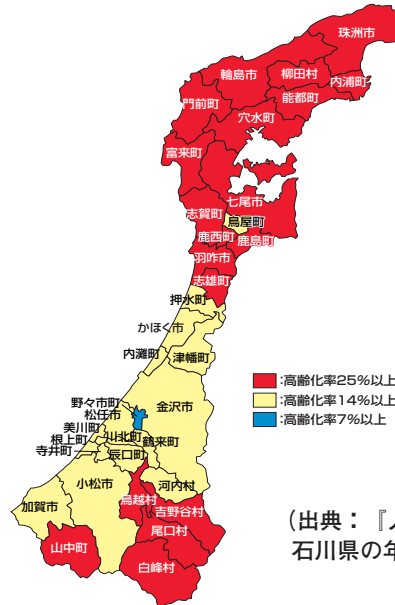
珠洲市
輪島市
柳田村
内浦町
能都町
門前町
穴水町
富来町
七尾市
志賀町
鳥屋町
鹿西町
鹿島町
羽咋市
志雄町
押水町
かほく市
内灘町
津幡町
金沢市
野々市町
松任市
美川町
根上町
寺井町
川北町
辰口町
鶴来町
小松市
河内村
加賀市
鳥越村
吉野谷村
尾口村
山中町
白峰村
:高齢化率25%以上
:高齢化率14%以上
:高齢化率7%以上
(出典：『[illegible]
石川県の年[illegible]